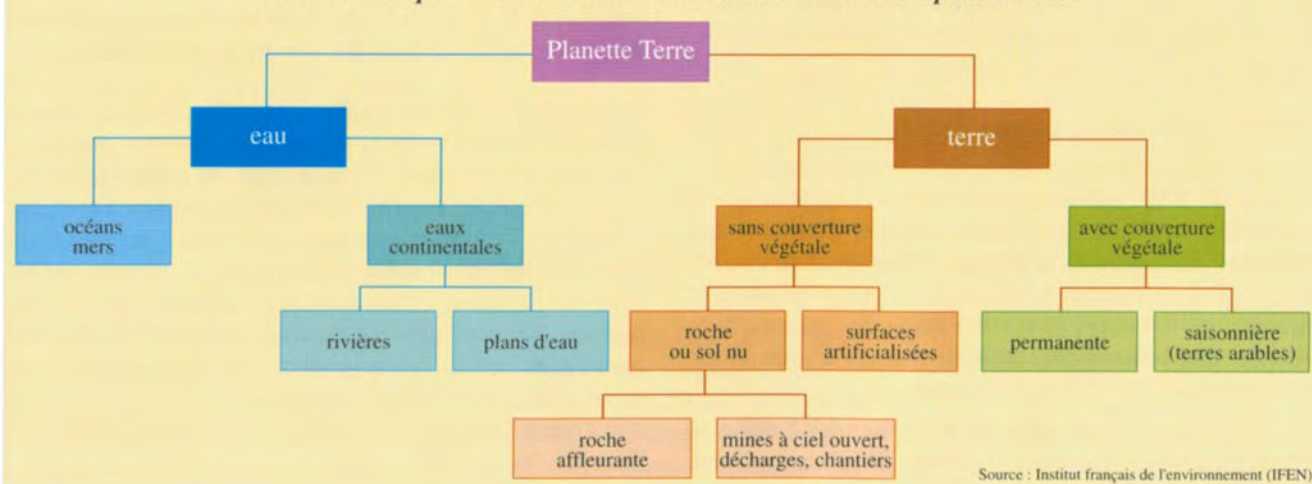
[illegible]

Planette Terre

eau

terre

océans mers

eaux continentales

rivières

plans d'eau

sans couverture végétale

roche ou sol nu

surfaces artificialisées

roche affleurante

mines à ciel ouvert, décharges, chantiers

avec couverture végétale

permanente

saisonnière (terres arables)

Source : Institut français de l'environnement (IFEN)